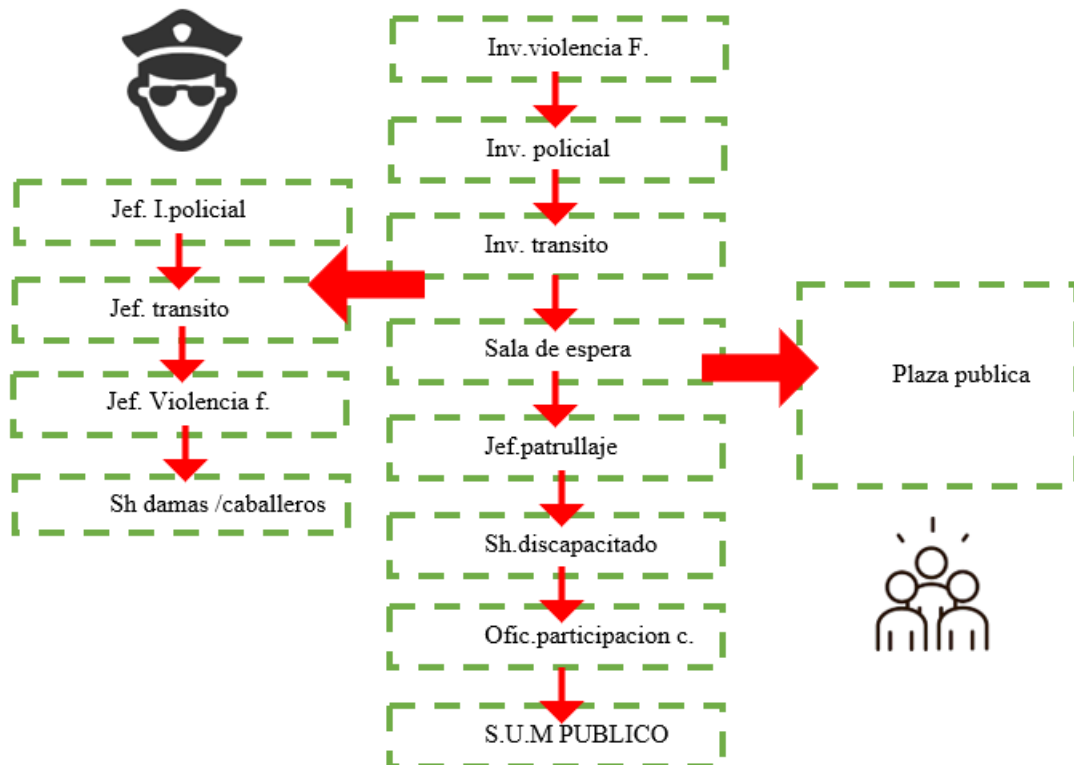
Inv.violencia F.

Inv. policial

Inv. transito

Sala de espera

Jef.patrullaje

Sh.discapacitado

Ofic.participacion c.

S.U.M PUBLICO

Jef. I.policial

Jef. transito

Jef. Violencia f.

Sh damas /caballeros

Plaza publica